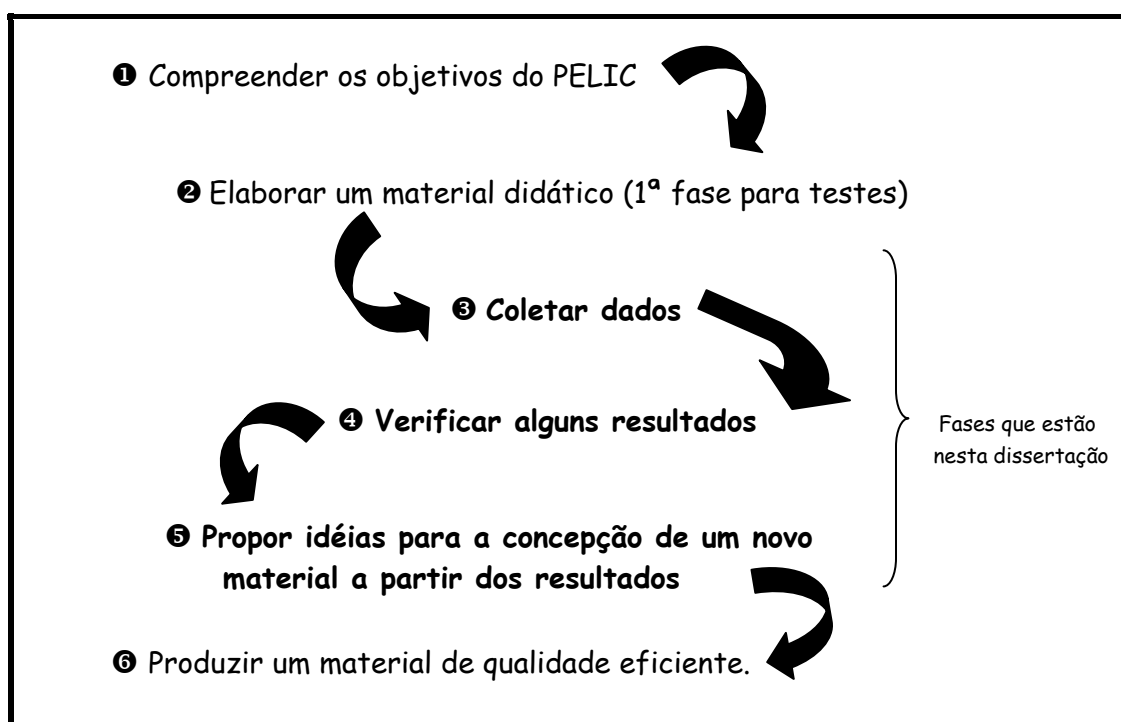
❶ Compreender os objetivos do PELIC

❷ Elaborar um material didático (1ª fase para testes)

❸ Coletar dados

❹ Verificar alguns resultados

❺ Propor idéias para a concepção de um novo material a partir dos resultados

Fases que estão nesta dissertação

❻ Produzir um material de qualidade eficiente.